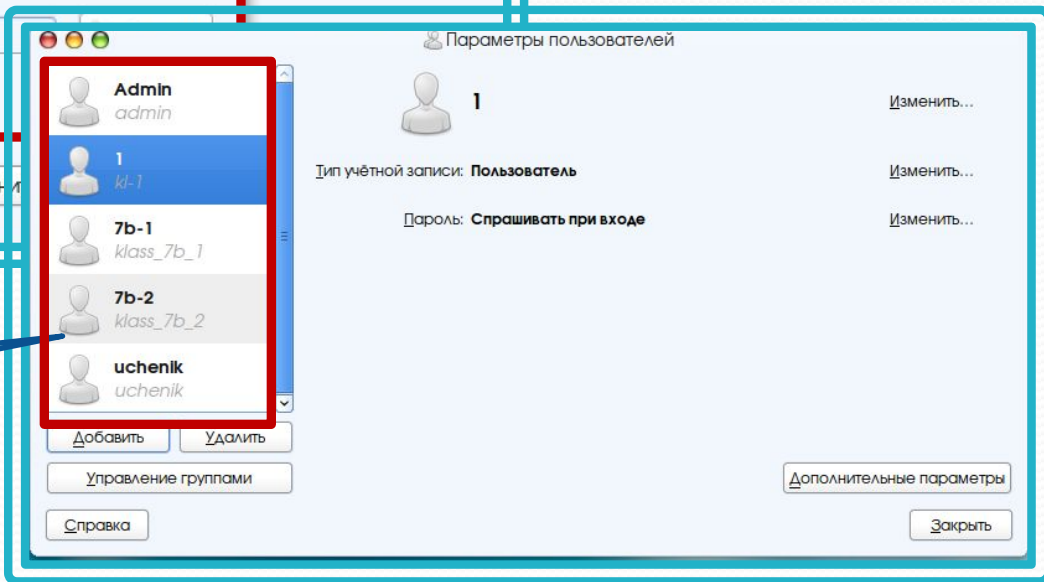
Параметры пользователей

Admin
admin

1
kl-1

7b-1
klass_7b_1

7b-2
klass_7b_2

uchenik
uchenik

1

Изменить...

Тип учётной записи: Пользователь

Изменить...

Пароль: Спрашивать при входе

Изменить...

Добавить

Удалить

Управление группами

Дополнительные параметры

Справка

Закрыть